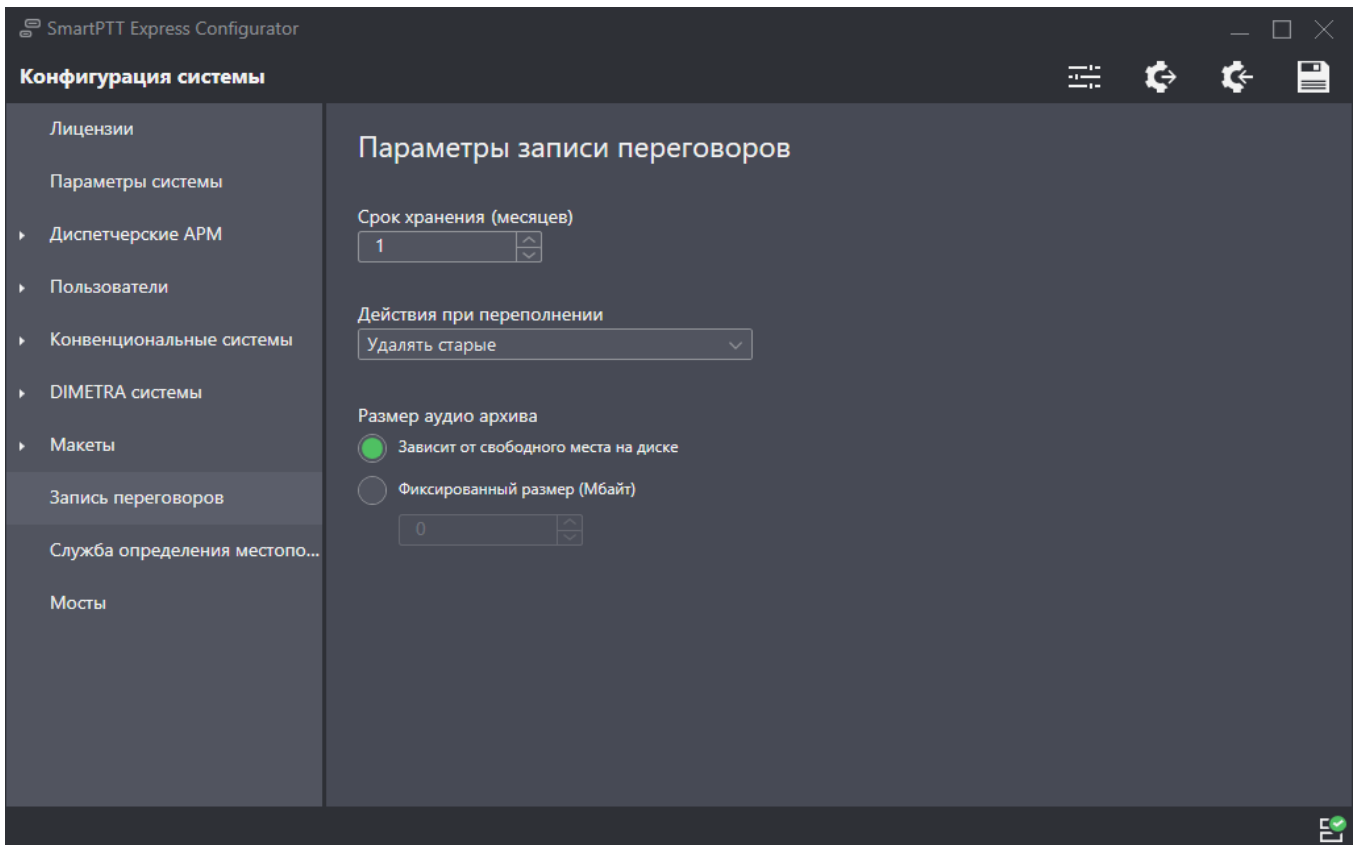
SmartPTT Express Configurator

Конфигурация системы

Лицензии

Параметры системы

Диспетчерские АРМ

Пользователи

Конвенциональные системы

DIMETRA системы

Макеты

Запись переговоров

Служба определения местопо...

Мосты

Параметры записи переговоров

Срок хранения (месяцев)

1

Действия при переполнении

Удалять старые

Размер аудио архива

Зависит от свободного места на диске

Фиксированный размер (Мбайт)

0